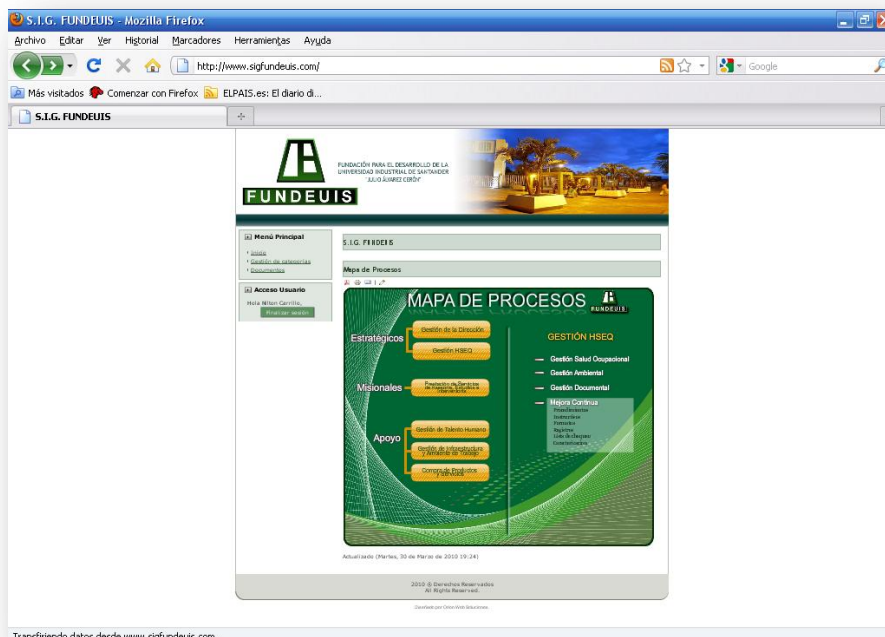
S.I.G. FUNDEUIS - Mozilla Firefox

Archivo Editar Ver Historial Marcadores Herramientas Ayuda

http://www.sigfundeuis.com/

Google

Más visitados Comenzar con Firefox ELPAIS.es: El diario di...

S.I.G. FUNDEUIS

FUNDACIÓN PARA EL DESARROLLO DE LA UNIVERSIDAD INDUSTRIAL DE SANTANDER "JULIO ÁLVAREZ CERÓN"

FUNDEUIS

Menú Principal

Inicio
Gestión de categorías
Documentos

Acceso Usuario

Hola Nilton Carrillo,
Finalizar sesión

S.I.G. FUNDEUIS

Mapa de Procesos

MAPA DE PROCESOS

FUNDEUIS

Estratégicos

Gestión de la Dirección

Gestión HSEQ

Misionales

Prestación de Servicios de Asesoría, Consultoría e Interventoría

Apoyo

Gestión de Talento Humano

Gestión de Infraestructura y Ambiente de Trabajo

Compra de Productos y Servicios

GESTIÓN HSEQ

Gestión Salud Ocupacional

Gestión Ambiental

Gestión Documental

Mejora Continua
Procedimientos
Instructivos
Formatos
Registros
Lista de chequeo
Caracterización

Actualizado (Martes, 30 de Marzo de 2010 19:24)

2010 © Derechos Reservados
All Rights Reserved.

Diseñado por Orión Web Soluciones

Transfiriendo datos desde www.sigfundeuis.com...